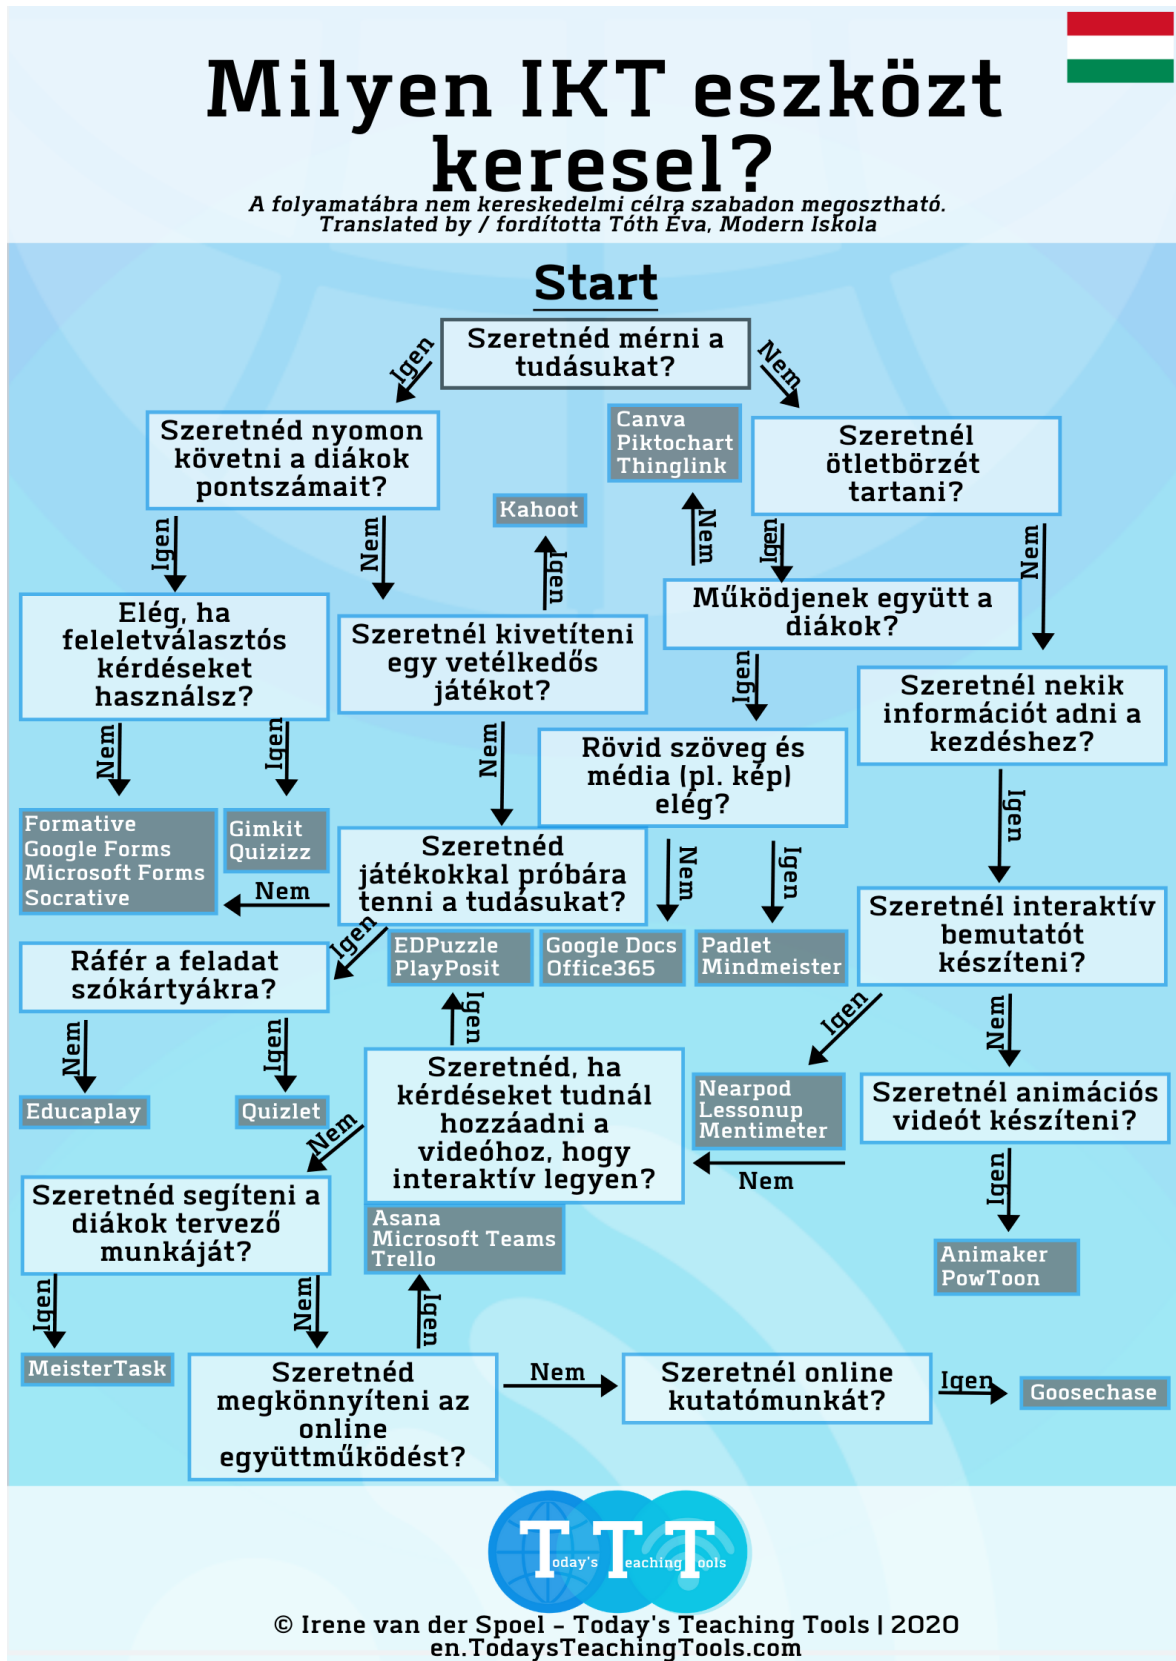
Milyen IKT eszközt keresel?

A folyamatábra nem kereskedelmi célra szabadon megosztható.
Translated by / fordította Tóth Éva, Modern Iskola

Start

Szeretnéd mérni a tudásukat?

Igen

Nem

Szeretnéd nyomon követni a diákok pontszámait?

Canva
Piktochart
Thinglink

Szeretnél ötletbörzét tartani?

Kahoot

Igen

Nem

Nem

Igen

Nem

Működjenek együtt a diákok?

Elég, ha feleletválasztós kérdéseket használsz?

Szeretnél kivetíteni egy vetélkedős játékot?

Igen

Szeretnél nekik információt adni a kezdéshez?

Nem

Igen

Nem

Rövid szöveg és média (pl. kép) elég?

Igen

Formative
Google Forms
Microsoft Forms
Socrative

Gimkit
Quizizz

Szeretnéd játékokkal próbára tenni a tudásukat?

Nem

Igen

Nem

Szeretnél interaktív bemutatót készíteni?

Igen

Ráfér a feladat szókártyákra?

EDPuzzle
PlayPosit

Google Docs
Office365

Padlet
Mindmeister

Igen

Igen

Nem

Nem

Igen

Szeretnéd, ha kérdéseket tudnál hozzáadni a videóhoz, hogy interaktív legyen?

Nearpod
Lessonup
Mentimeter

Szeretnél animációs videót készíteni?

Educaplay

Quizlet

Nem

Nem

Szeretnéd segíteni a diákok tervező munkáját?

Asana
Microsoft Teams
Trello

Igen

Animaker
PowToon

Igen

Nem

Igen

MeisterTask

Szeretnéd megkönnyíteni az online együttműködést?

Nem

Szeretnél online kutatómunkát?

Igen

Goosechase

Today's Teaching Tools

© Irene van der Spoel - Today's Teaching Tools | 2020
en.TodaysTeachingTools.com